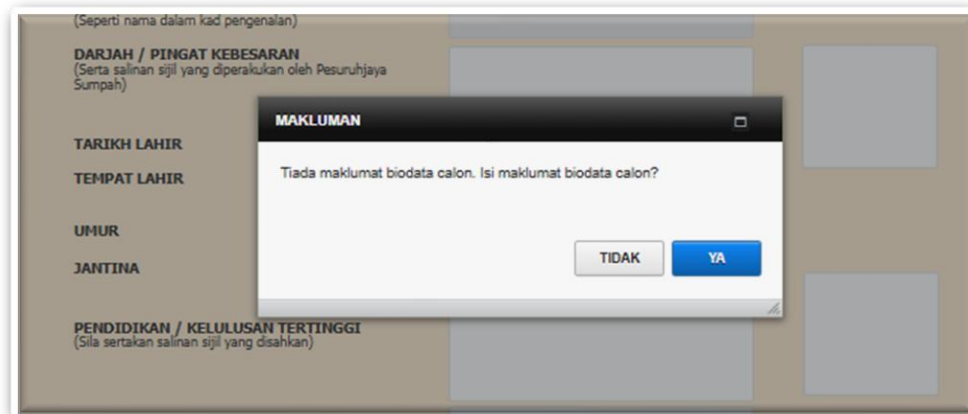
(Seperti nama dalam kad pengenalan)

DARJAH / PINGAT KEBESARAN
(Serta salinan sijil yang diperakukan oleh Pesuruhjaya Sumpah)

TARIKH LAHIR

TEMPAT LAHIR

UMUR

JANTINA

PENDIDIKAN / KELULUSAN TERTINGGI
(Sila sertakan salinan sijil yang disahkan)

MAKLUMAN

Tiada maklumat biodata calon. Isi maklumat biodata calon?

TIDAK

YA